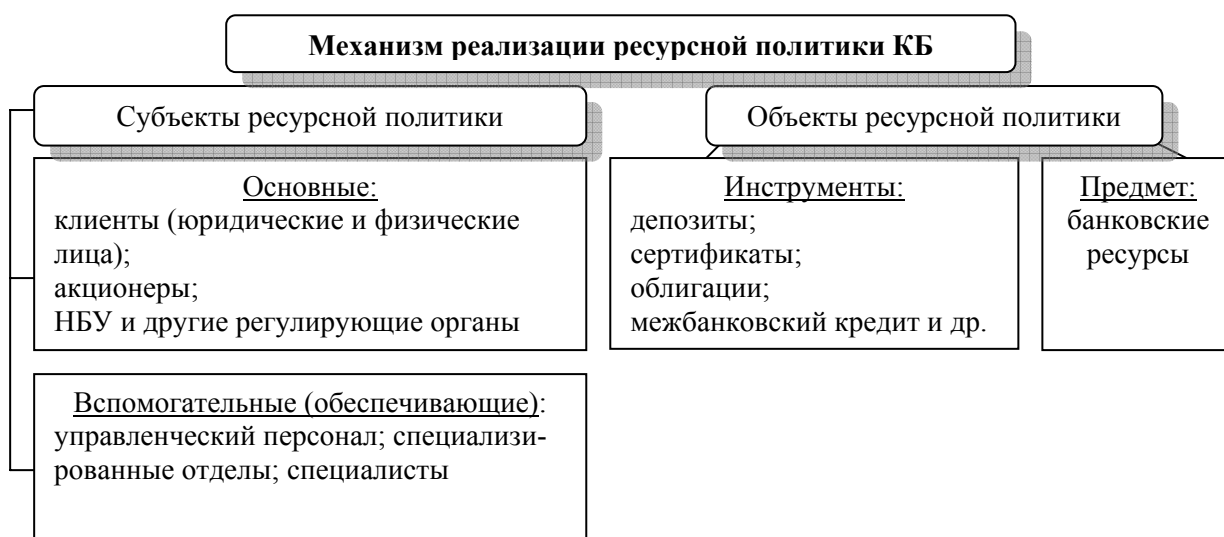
Механизм реализации ресурсной политики КБ

Субъекты ресурсной политики

Основные:
клиенты (юридические и физические лица);
акционеры;
НБУ и другие регулирующие органы

Вспомогательные (обеспечивающие):
управленческий персонал; специализированные отделы; специалисты

Объекты ресурсной политики

Инструменты:
депозиты;
сертификаты;
облигации;
межбанковский кредит и др.

Предмет:
банковские ресурсы